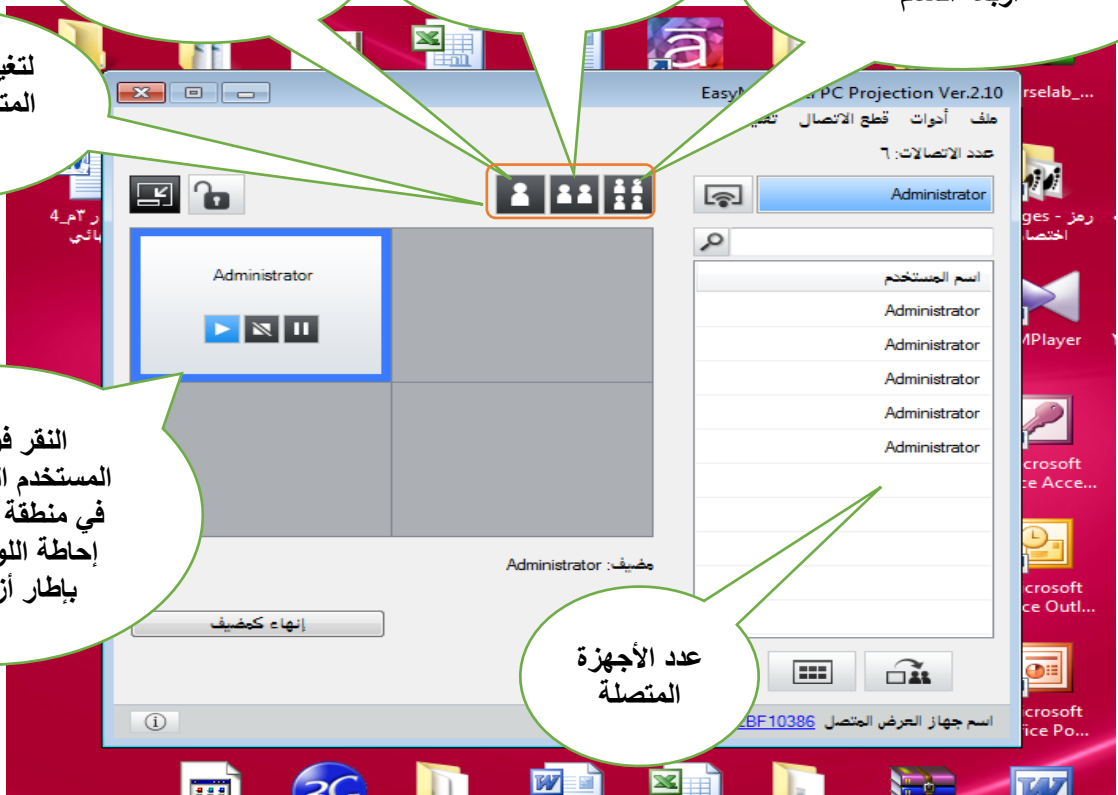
لتغي
المت

EasyM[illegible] PC Projection Ver.2.10

ملف أدوات قطع الاتصال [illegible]

عدد الاتصالات: ٦

Administrator

اسم المستخدم
Administrator
Administrator
Administrator
Administrator
Administrator

Administrator

مضيف: Administrator

إنهاء كمضيف

عدد الأجهزة المتصلة

اسم جهاز العرض المتصل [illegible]BF10386

النقر ف
المستخدم ا
في منطقة
إحاطة اللو
بإطار أز

ر ٣م_4
بائي

رمز - ges
اختصا

rselab_...

MPlayer

crosoft
ce Acce...

crosoft
ce Outl...

crosoft
ice Po...